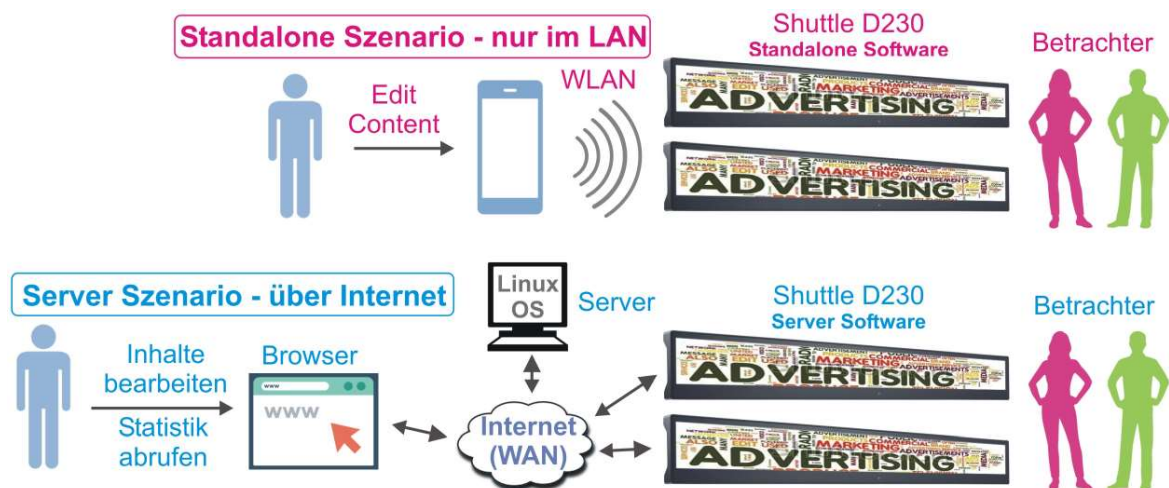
Standalone Szenario - nur im LAN

Shuttle D230
Standalone Software

Betrachter

Edit Content

WLAN

ADVERTISING
MARKETING
ADVERTISING
MARKETING

Server Szenario - über Internet

Linux OS

Server

Shuttle D230
Server Software

Betrachter

Inhalte bearbeiten

Statistik abrufen

Browser

www

Internet (WAN)

ADVERTISING
MARKETING
ADVERTISING
MARKETING